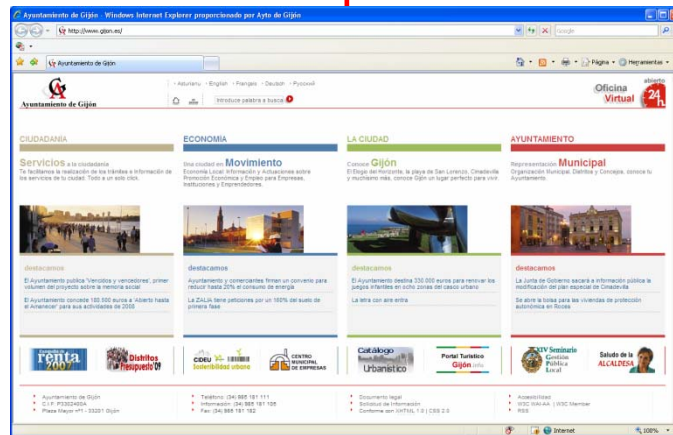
Ayuntamiento de Gijón - Windows Internet Explorer proporcionado por Ayto de Gijón

http://www.gijon.es/

Google

Ayuntamiento de Gijón

Página · Herramientas ·

Ayuntamiento de Gijón

· Asturianu · English · Français · Deutsch · Русский

Introduce palabra a buscar

Oficina Virtual abierto 24 h.

CIUDADANIA

Servicios a la ciudadanía
Te facilitamos la realización de los trámites e información de los servicios de tu ciudad. Todo a un solo click.

ECONOMIA

Una ciudad en Movimiento
Economía Local. Información y Actuaciones sobre Promoción Económica y Empleo para Empresas, Instituciones y Emprendedores.

LA CIUDAD

Conoce Gijón
El Elogio del Horizonte, la playa de San Lorenzo, Cimadevilla y muchísimo más, conoce Gijón un lugar perfecto para vivir.

AYUNTAMIENTO

Representación Municipal
Organización Municipal, Distritos y Concejos, conoce tu Ayuntamiento.

destacamos

El Ayuntamiento publica 'Vencidos y vencedores', primer volumen del proyecto sobre la memoria social

El Ayuntamiento concede 180.000 euros a 'Abierto hasta el Amanecer' para sus actividades de 2009

destacamos

Ayuntamiento y concertantes firman un convenio para reducir hasta 20% el consumo de energía

La ZALIA tiene peticiones por un 160% del suelo de primera fase

destacamos

El Ayuntamiento destina 330.000 euros para renovar los juegos infantiles en ocho zonas del casco urbano

La letra con arte entra

destacamos

La Junta de Gobierno sacará a información pública la modificación del plan especial de Cimadevilla

Se abre la bolsa para las viviendas de protección autonómica en Roces

renta 2007

Distritos Presupuesto'09

CDEU Sostenibilidad urbana

CENTRO MUNICIPAL DE EMPRESAS

Catálogo Urbanístico

Portal Turístico Gijón info

XIV Seminario Gestión Pública Local

Saludo de la ALCALDESA

Ayuntamiento de Gijón
C.I.F. P3302400A
Plaza Mayor nº1 - 33201 Gijón

Teléfono: (34) 985 181 111
Información: (34) 985 181 105
Fax: (34) 985 181 182

Documento legal
Solicitud de Información
Conforme con XHTML 1.0 | CSS 2.0

Accesibilidad
W3C WAI-AA | W3C Member
RSS

Internet

100%